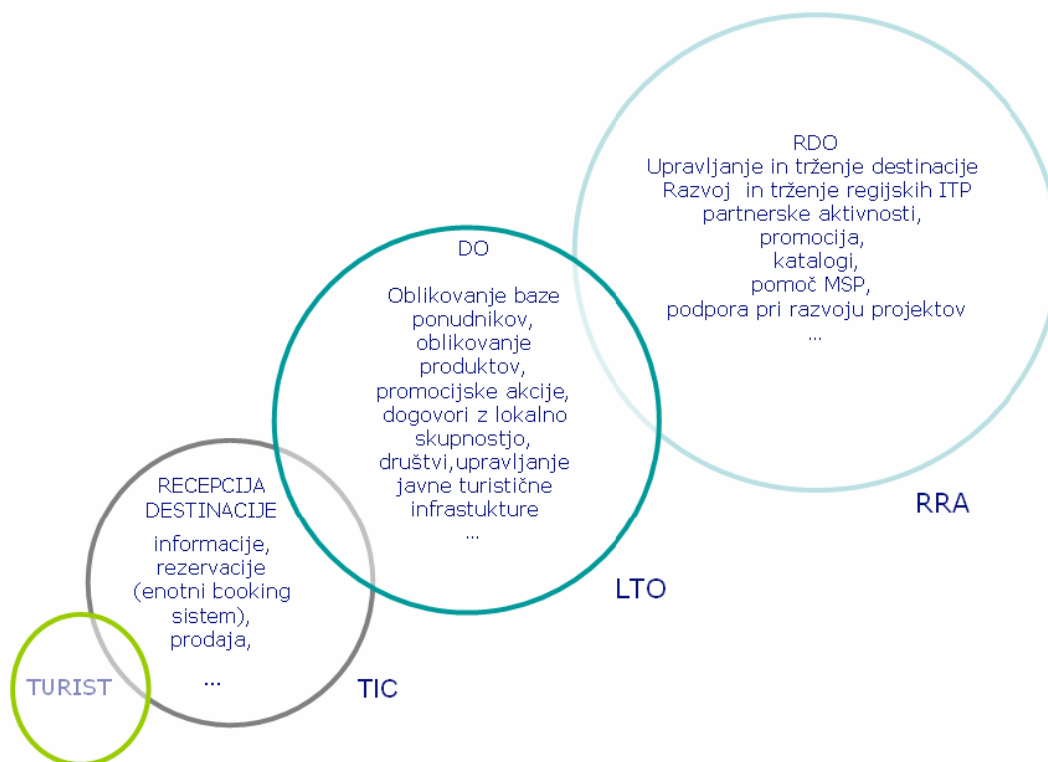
RDO
Upravljanje in trženje destinacije
Razvoj in trženje regijskih ITP
partnerske aktivnosti,
promocija,
katalogi,
pomoč MSP,
podpora pri razvoju projektov
...

DO

Oblikovanje baze ponudnikov, oblikovanje produktov, promocijske akcije, dogovori z lokalno skupnostjo, društvi,upravljanje javne turistične infrastukture
...

RRA

RECEPCIJA DESTINACIJE

informacije, rezervacije (enotni booking sistem), prodaja,

...

LTO

TURIST

TIC